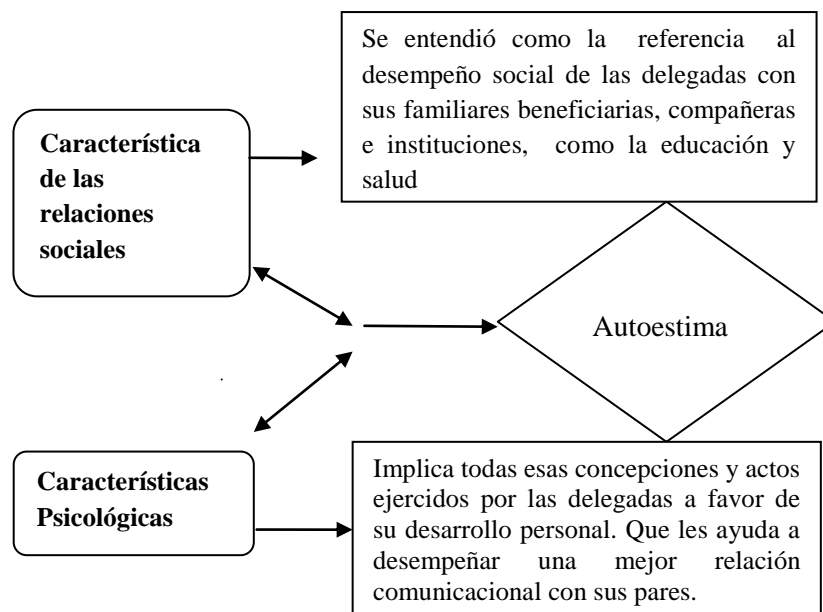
Característica de las relaciones sociales

Se entendió como la referencia al desempeño social de las delegadas con sus familiares beneficiarias, compañeras e instituciones, como la educación y salud

Autoestima

Características Psicológicas

Implica todas esas concepciones y actos ejercidos por las delegadas a favor de su desarrollo personal. Que les ayuda a desempeñar una mejor relación comunicacional con sus pares.